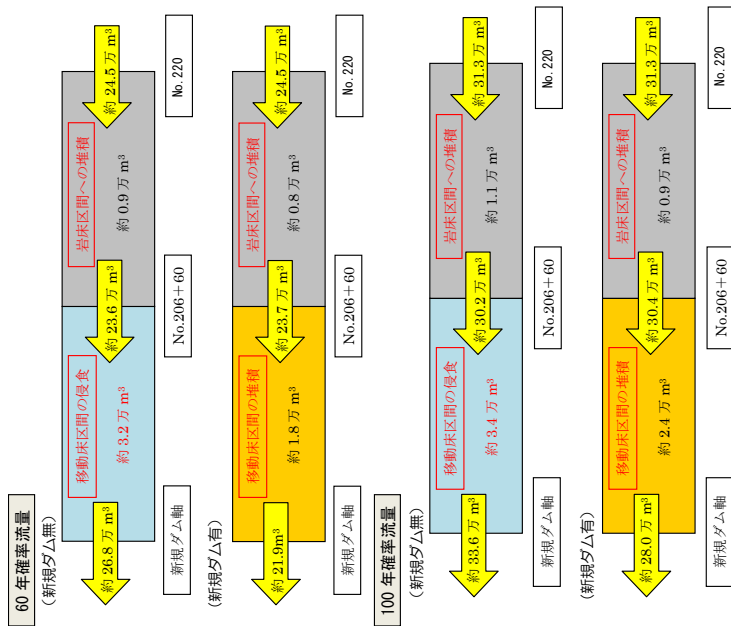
60 年確率流量
（新規ダム無）

No.220
約 24.5 万 m$^3$
岩床区間への堆積
約 0.9 万 m$^3$
No.206＋60
約 23.6 万 m$^3$
移動床区間の侵食
約 3.2 万 m$^3$
新規ダム軸
約 26.8 万 m$^3$

（新規ダム有）

No.220
約 24.5 万 m$^3$
岩床区間への堆積
約 0.8 万 m$^3$
No.206＋60
約 23.7 万 m$^3$
移動床区間の堆積
約 1.8 万 m$^3$
新規ダム軸
約 21.9m$^3$

100 年確率流量
（新規ダム無）

No.220
約 31.3 万 m$^3$
岩床区間への堆積
約 1.1 万 m$^3$
No.206＋60
約 30.2 万 m$^3$
移動床区間の侵食
約 3.4 万 m$^3$
新規ダム軸
約 33.6 万 m$^3$

（新規ダム有）

No.220
約 31.3 万 m$^3$
岩床区間への堆積
約 0.9 万 m$^3$
No.206＋60
約 30.4 万 m$^3$
移動床区間の堆積
約 2.4 万 m$^3$
新規ダム軸
約 28.0 万 m$^3$